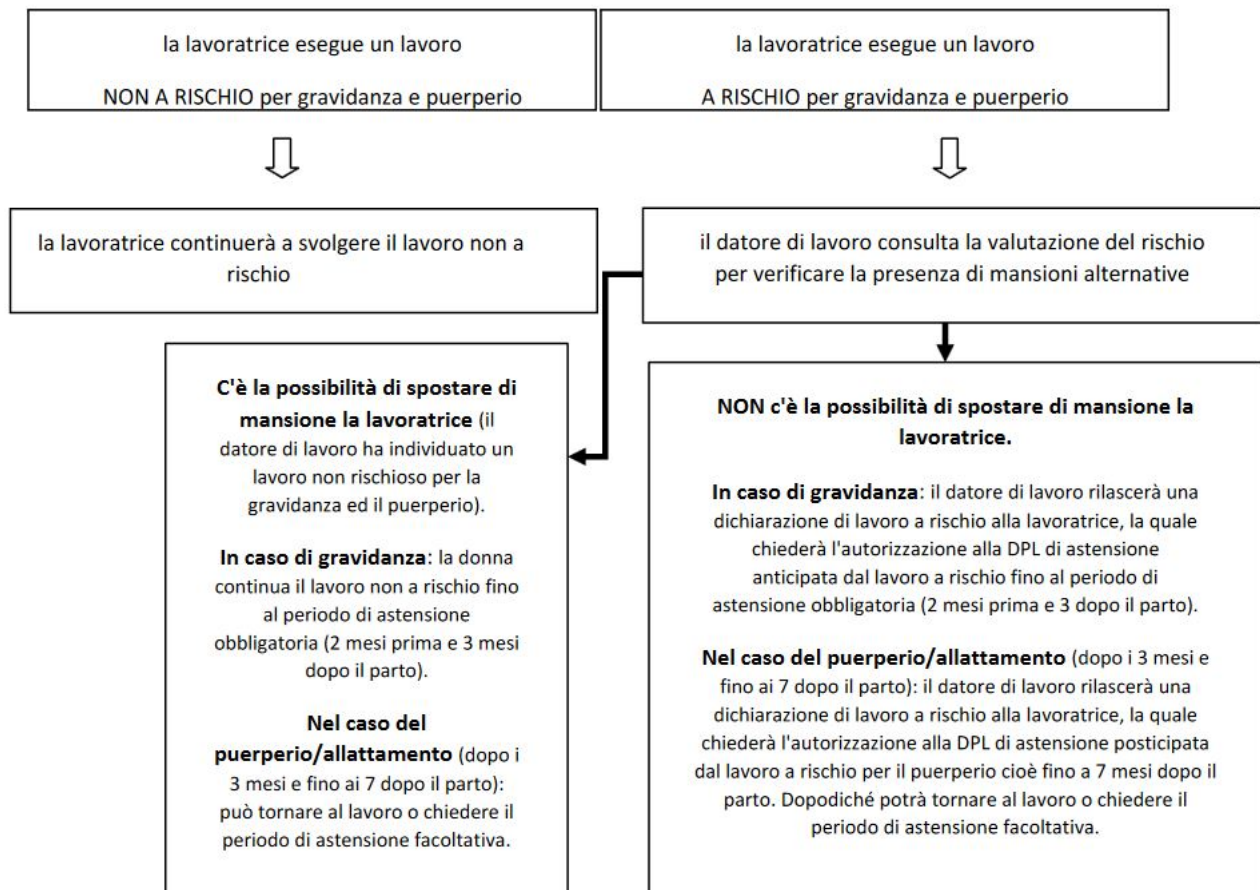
la lavoratrice esegue un lavoro

NON A RISCHIO per gravidanza e puerperio

la lavoratrice esegue un lavoro

A RISCHIO per gravidanza e puerperio

la lavoratrice continuerà a svolgere il lavoro non a rischio

il datore di lavoro consulta la valutazione del rischio per verificare la presenza di mansioni alternative

**C'è la possibilità di spostare di mansione la lavoratrice** (il datore di lavoro ha individuato un lavoro non rischioso per la gravidanza ed il puerperio).

**In caso di gravidanza**: la donna continua il lavoro non a rischio fino al periodo di astensione obbligatoria (2 mesi prima e 3 mesi dopo il parto).

**Nel caso del puerperio/allattamento** (dopo i 3 mesi e fino ai 7 dopo il parto): può tornare al lavoro o chiedere il periodo di astensione facoltativa.

**NON c'è la possibilità di spostare di mansione la lavoratrice.**

**In caso di gravidanza**: il datore di lavoro rilascerà una dichiarazione di lavoro a rischio alla lavoratrice, la quale chiederà l'autorizzazione alla DPL di astensione anticipata dal lavoro a rischio fino al periodo di astensione obbligatoria (2 mesi prima e 3 dopo il parto).

**Nel caso del puerperio/allattamento** (dopo i 3 mesi e fino ai 7 dopo il parto): il datore di lavoro rilascerà una dichiarazione di lavoro a rischio alla lavoratrice, la quale chiederà l'autorizzazione alla DPL di astensione posticipata dal lavoro a rischio per il puerperio cioè fino a 7 mesi dopo il parto. Dopodiché potrà tornare al lavoro o chiedere il periodo di astensione facoltativa.